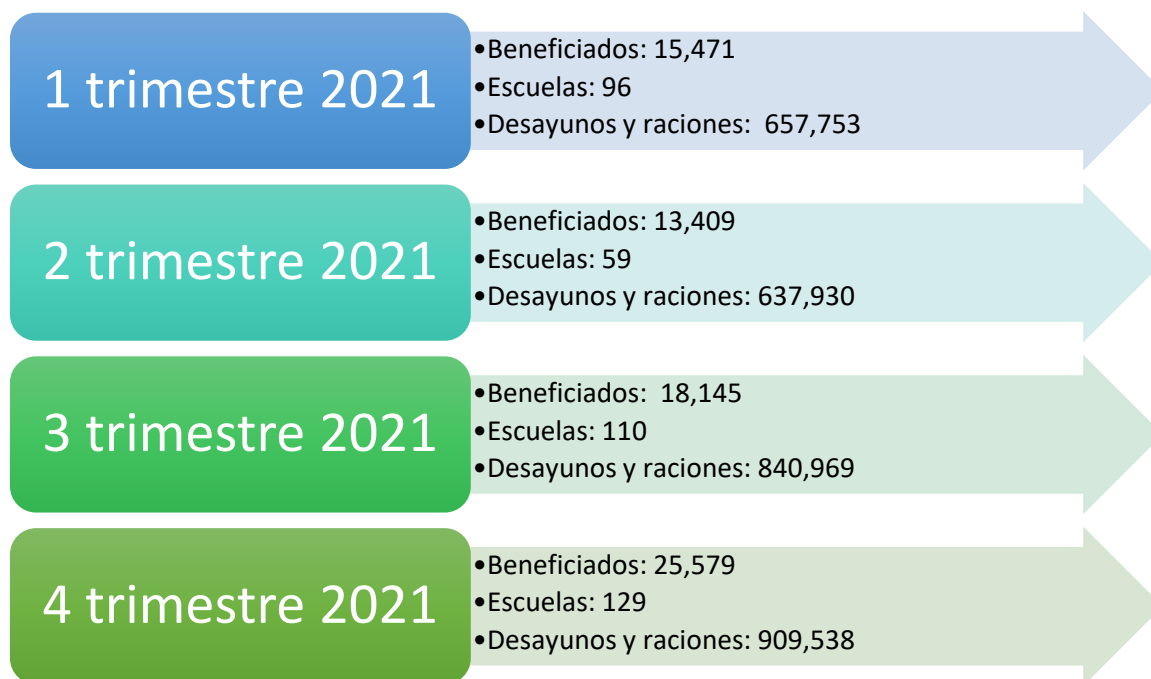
1 trimestre 2021

•Beneficiados: 15,471
•Escuelas: 96
•Desayunos y raciones: 657,753

2 trimestre 2021

•Beneficiados: 13,409
•Escuelas: 59
•Desayunos y raciones: 637,930

3 trimestre 2021

•Beneficiados: 18,145
•Escuelas: 110
•Desayunos y raciones: 840,969

4 trimestre 2021

•Beneficiados: 25,579
•Escuelas: 129
•Desayunos y raciones: 909,538